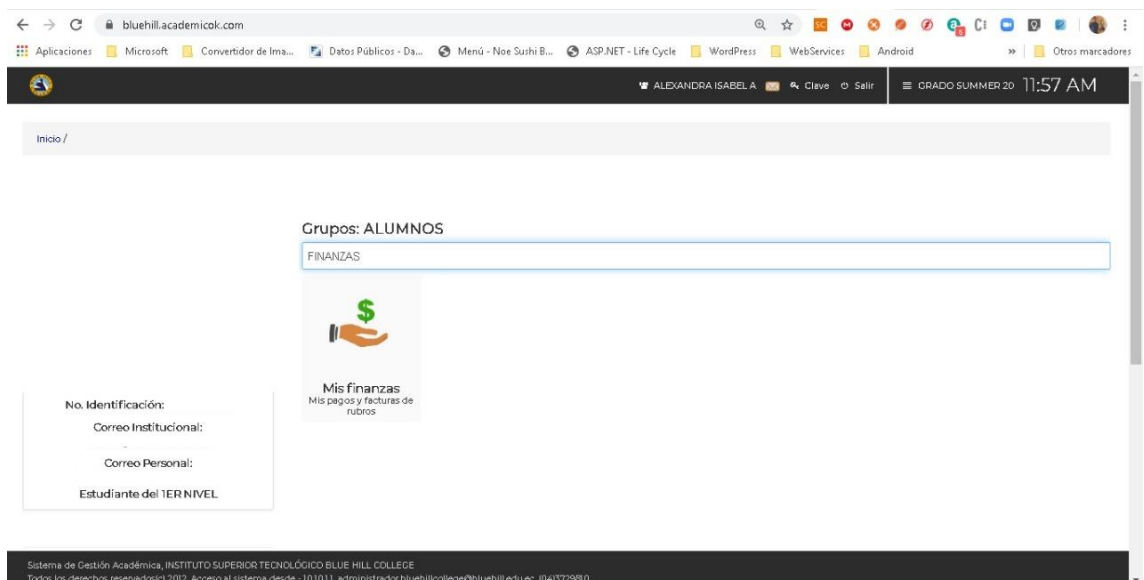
bluehill.academicok.com

Aplicaciones Microsoft Convertidor de Ima... Datos Públicos - Da... Menú - Noe Sushi B... ASP.NET - Life Cycle WordPress WebServices Android » Otros marcadores

ALEXANDRA ISABEL A Clave Salir ≡ GRADO SUMMER 20 11:57 AM

Inicio /

Grupos: ALUMNOS

FINANZAS

Mis finanzas
Mis pagos y facturas de rubros

No. Identificación:
Correo Institucional:
Correo Personal:
Estudiante del 1ER NIVEL

Sistema de Gestión Académica, INSTITUTO SUPERIOR TECNOLÓGICO BLUE HILL COLLEGE
Todos los derechos reservados(c) 2012. Acceso al sistema desde - 10.10.1.1, administrador bluehillcollege@bluehill.edu.ec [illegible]